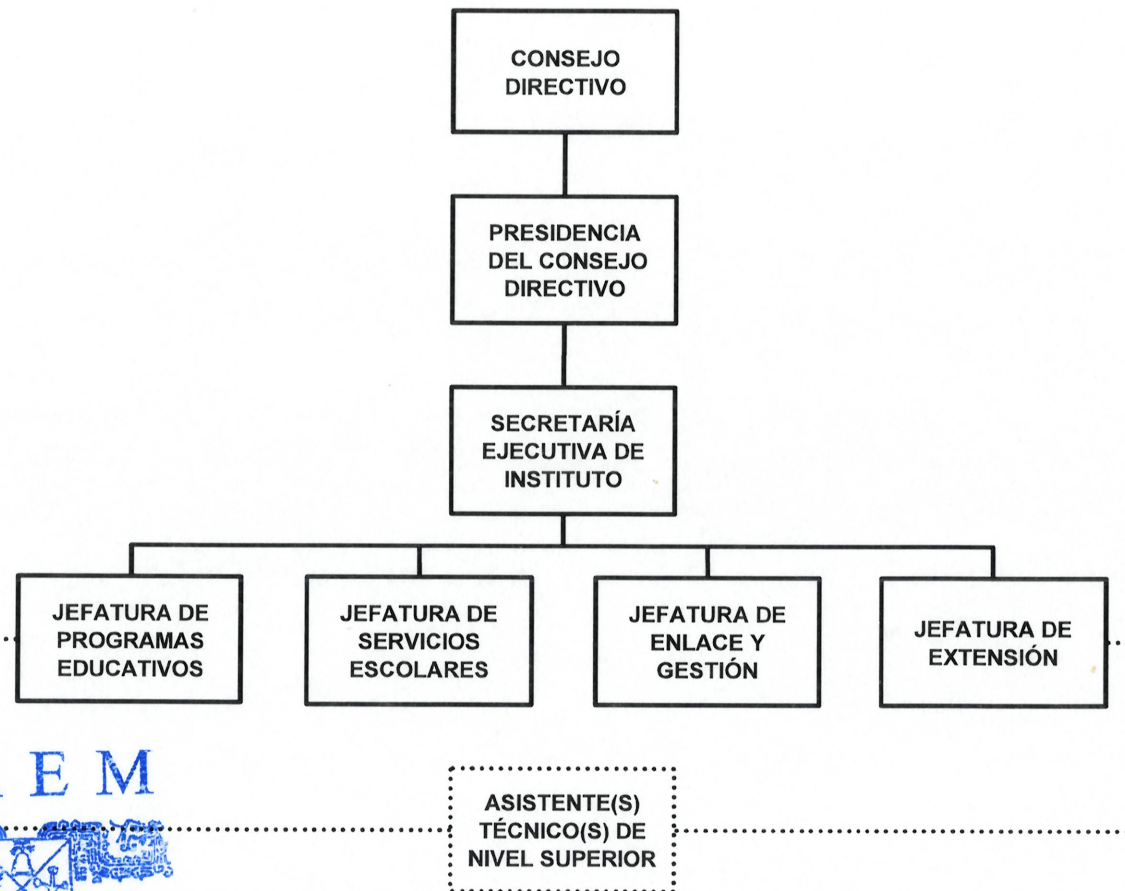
CONSEJO DIRECTIVO

PRESIDENCIA DEL CONSEJO DIRECTIVO

SECRETARÍA EJECUTIVA DE INSTITUTO

JEFATURA DE PROGRAMAS EDUCATIVOS

JEFATURA DE SERVICIOS ESCOLARES

JEFATURA DE ENLACE Y GESTIÓN

JEFATURA DE EXTENSIÓN

E M

ASISTENTE(S) TÉCNICO(S) DE NIVEL SUPERIOR